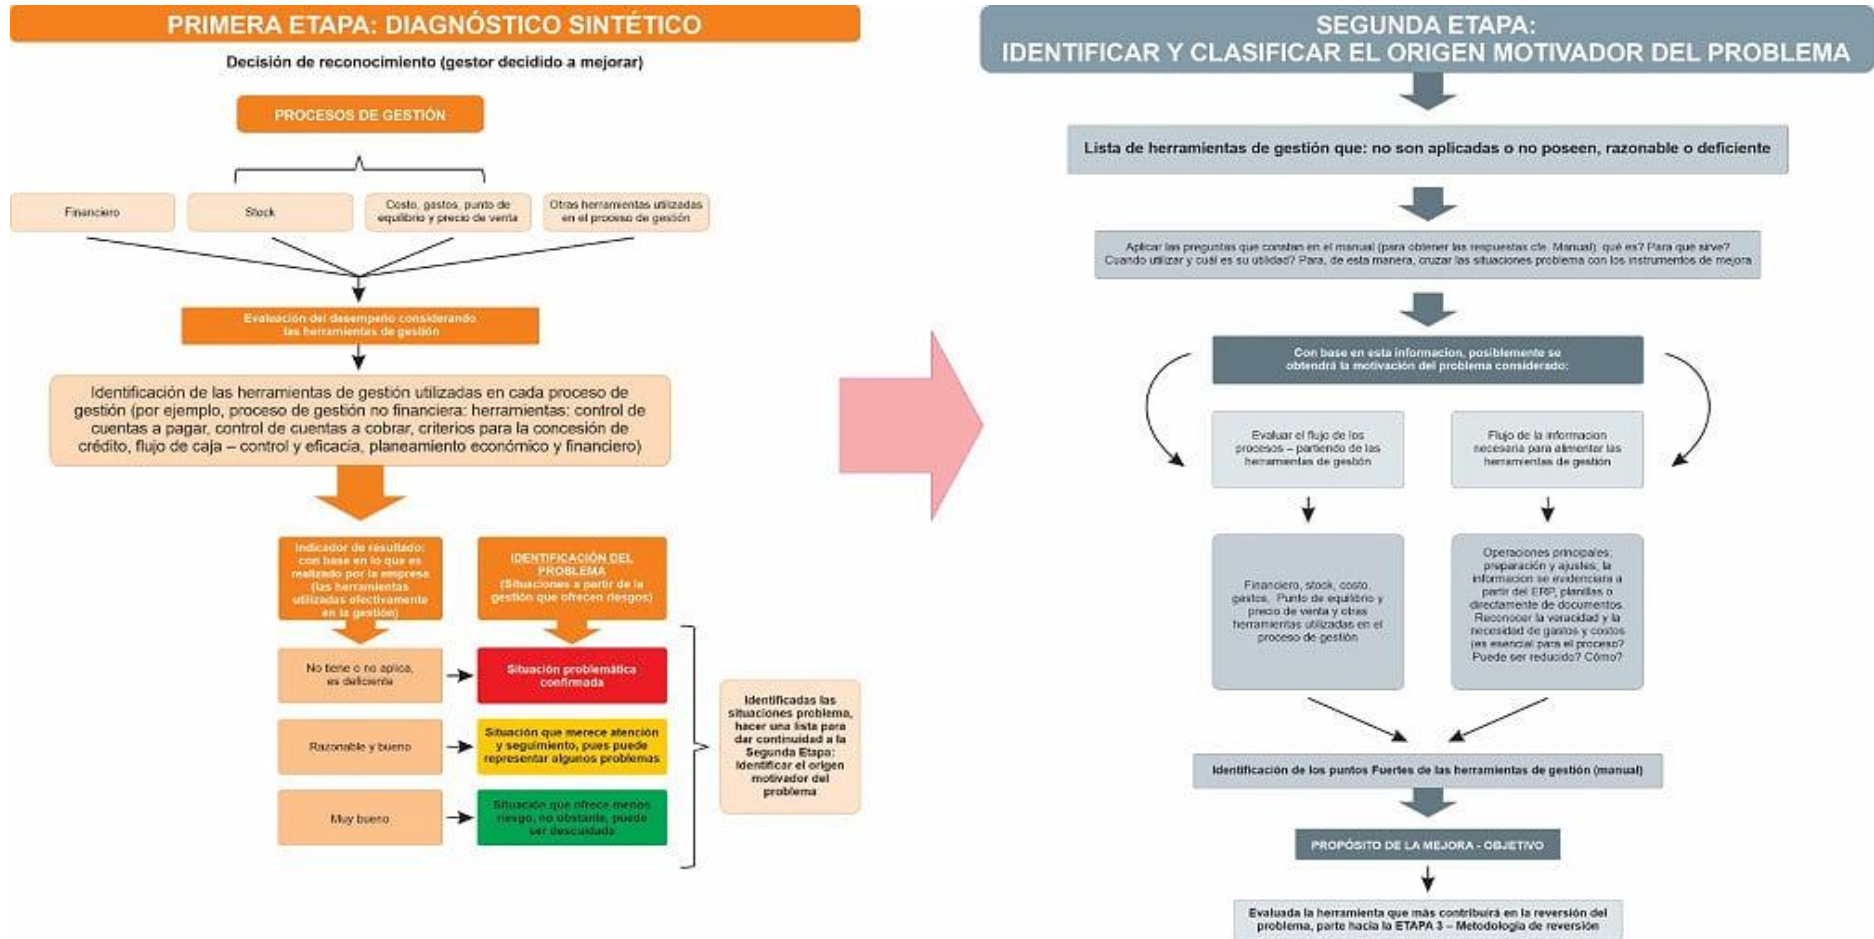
PRIMERA ETAPA: DIAGNÓSTICO SINTÉTICO

Decisión de reconocimiento (gestor decidido a mejorar)

PROCESOS DE GESTIÓN

Financiero

Stock

Costo, gastos, punto de equilibrio y precio de venta

Otras herramientas utilizadas en el proceso de gestión

Evaluación del desempeño considerando las herramientas de gestión

Identificación de las herramientas de gestión utilizadas en cada proceso de gestión (por ejemplo, proceso de gestión no financiera: herramientas: control de cuentas a pagar, control de cuentas a cobrar, criterios para la concesión de crédito, flujo de caja – control y eficacia, planeamiento económico y financiero)

Indicador de resultado: con base en lo que es realizado por la empresa (las herramientas utilizadas efectivamente en la gestión)

IDENTIFICACIÓN DEL PROBLEMA (Situaciones a partir de la gestión que ofrecen riesgos)

No tiene o no aplica, es deficiente

Situación problemática confirmada

Razonable y bueno

Situación que merece atención y seguimiento, pues puede representar algunos problemas

Muy bueno

Situación que ofrece menos riesgo, no obstante, puede ser descuidada

Identificadas las situaciones problema, hacer una lista para dar continuidad a la Segunda Etapa: Identificar el origen motivador del problema

SEGUNDA ETAPA:
IDENTIFICAR Y CLASIFICAR EL ORIGEN MOTIVADOR DEL PROBLEMA

Lista de herramientas de gestión que: no son aplicadas o no poseen, razonable o deficiente

Aplicar las preguntas que constan en el manual (para obtener las respuestas cfe. Manual): qué es? Para qué sirve? Cuando utilizar y cuál es su utilidad? Para, de esta manera, cruzar las situaciones problema con los instrumentos de mejora

Con base en esta informacion, posiblemente se obtendrá la motivación del problema considerado:

Evaluar el flujo de los procesos – partiendo de las herramientas de gestión

Flujo de la informacion necesaria para alimentar las herramientas de gestión

Financiero, stock, costo, gastos, Punto de equilibrio y precio de venta y otras herramientas utilizadas en el proceso de gestión

Operaciones principales; preparación y ajustes; la informacion se evidenciara a partir del ERP, planillas o directamente de documentos. Reconocer la veracidad y la necesidad de gastos y costos (es esencial para el proceso? Puede ser reducido? Cómo?

Identificación de los puntos Fuertes de las herramientas de gestión (manual)

PROPÓSITO DE LA MEJORA - OBJETIVO

Evaluada la herramienta que más contribuirá en la reversión del problema, parte hacia la ETAPA 3 – Metodología de reversión